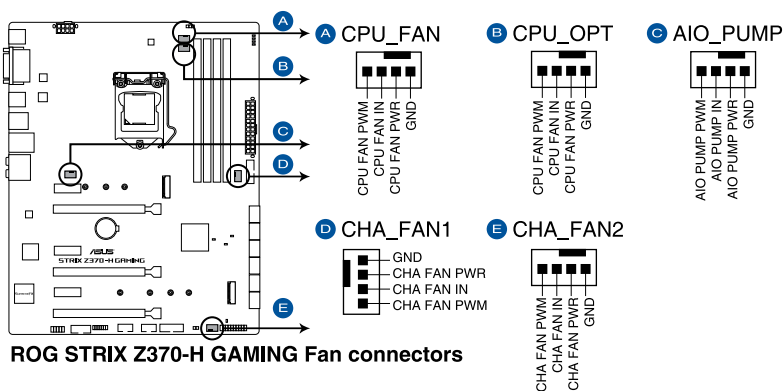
A
B
C
D
E

A CPU_FAN
CPU FAN PWM
CPU FAN IN
CPU FAN PWR
GND

B CPU_OPT
CPU FAN PWM
CPU FAN IN
CPU FAN PWR
GND

C AIO_PUMP
AIO PUMP PWM
AIO PUMP IN
AIO PUMP PWR
GND

D CHA_FAN1
GND
CHA FAN PWR
CHA FAN IN
CHA FAN PWM

E CHA_FAN2
CHA FAN PWM
CHA FAN IN
CHA FAN PWR
GND

ASUS
STRIX Z370-H GAMING

ROG STRIX Z370-H GAMING Fan connectors